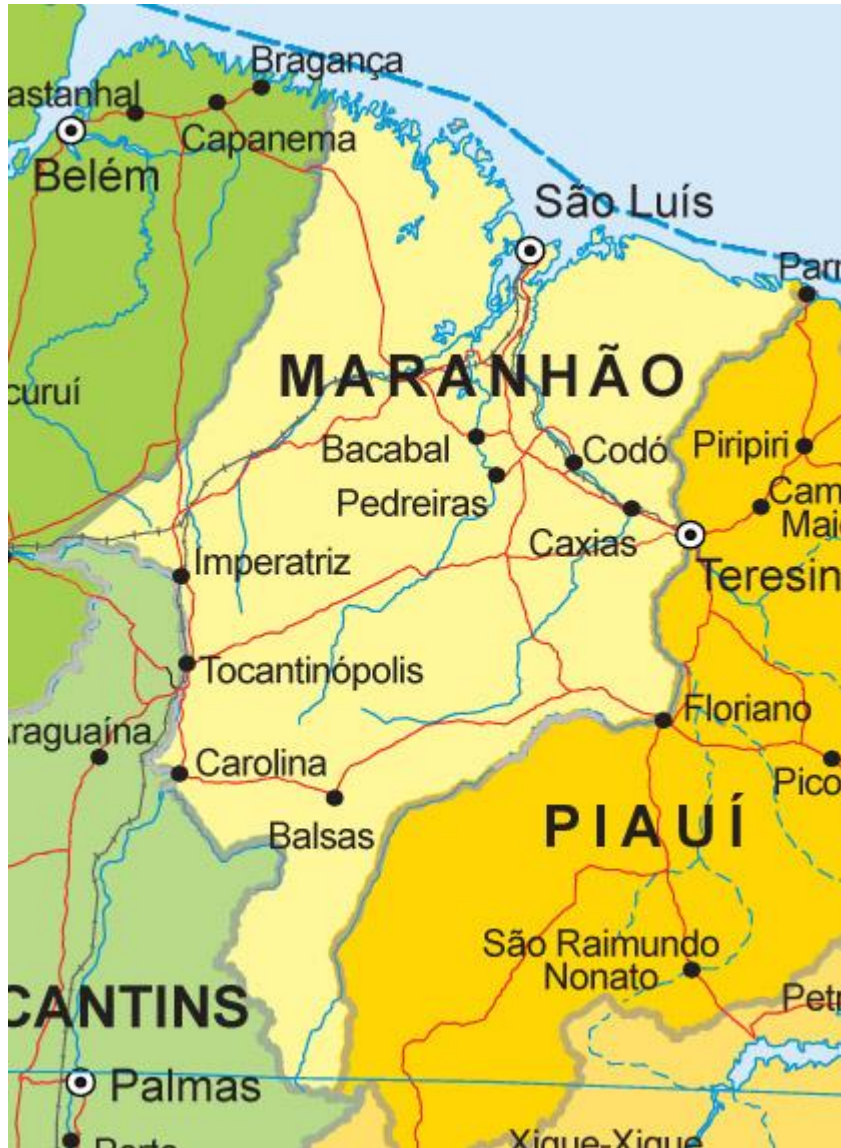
astanhal
Bragança
Capanema
Belém
São Luís
Parn
MARANHÃO
curuí
Bacabal
Codó
Piripiri
Pedreiras
Cam
Mai
Caxias
Imperatriz
Teresin
Tocantinópolis
Floriano
raguaína
Carolina
Pico
Balsas
PIAUÍ
São Raimundo
Nonato
CANTINS
Petr
Palmas
Porto
Xique-Xique